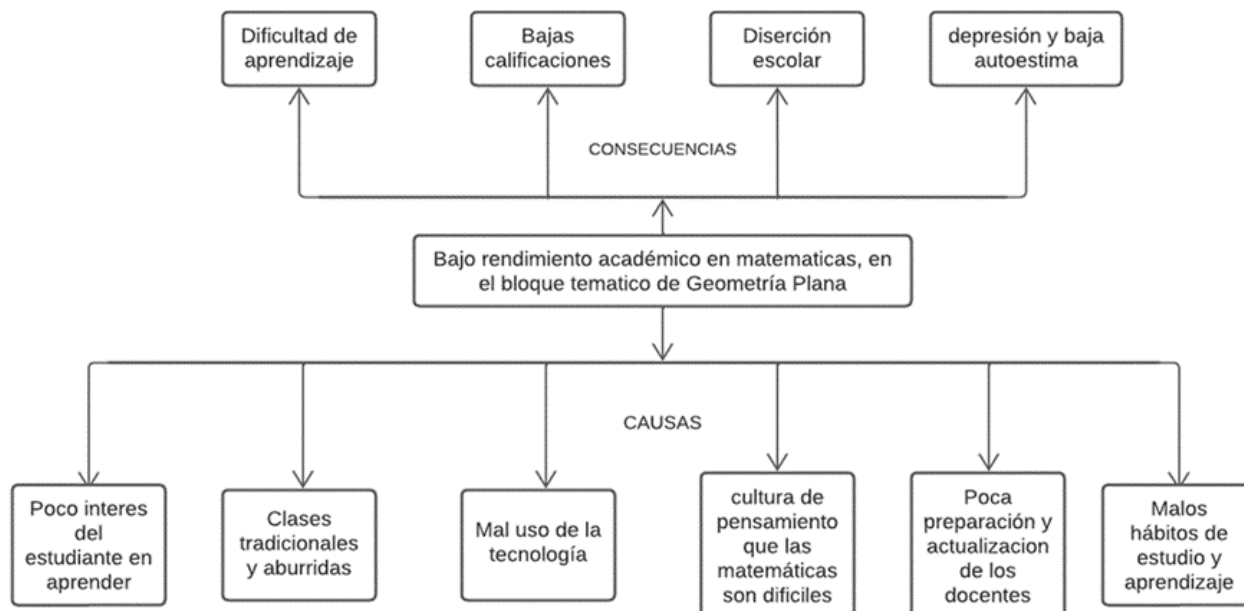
Dificultad de aprendizaje

Bajas calificaciones

Diserción escolar

depresión y baja autoestima

CONSECUENCIAS

Bajo rendimiento académico en matematicas, en el bloque tematico de Geometría Plana

CAUSAS

Poco interes del estudiante en aprender

Clases tradicionales y aburridas

Mal uso de la tecnología

cultura de pensamiento que las matemáticas son dificiles

Poca preparación y actualizacion de los docentes

Malos hábitos de estudio y aprendizaje